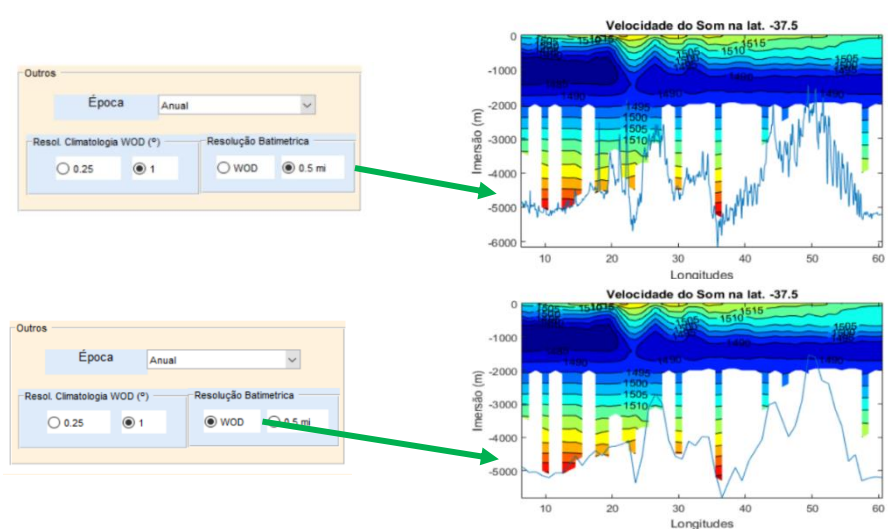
Outros

Época

Anual

Resol. Climatologia WOD (º)

0.25

1

Resolução Batimetrica

WOD

0.5 mi

Velocidade do Som na lat. -37.5

0
-1000
-2000
-3000
-4000
-5000
-6000

Imersão (m)

1505
1515
1505
1510
1515
1505
1495
1490
1490
1490
1495
1500
1505
1510

10
20
30
40
50
60

Longitudes

Outros

Época

Anual

Resol. Climatologia WOD (º)

0.25

1

Resolução Batimetrica

WOD

0.5 mi

Velocidade do Som na lat. -37.5

0
-1000
-2000
-3000
-4000
-5000

Imersão (m)

1515
1505
1510
1515
1505
1490
1490
1490
1495
1500
1505
1510

10
20
30
40
50
60

Longitudes